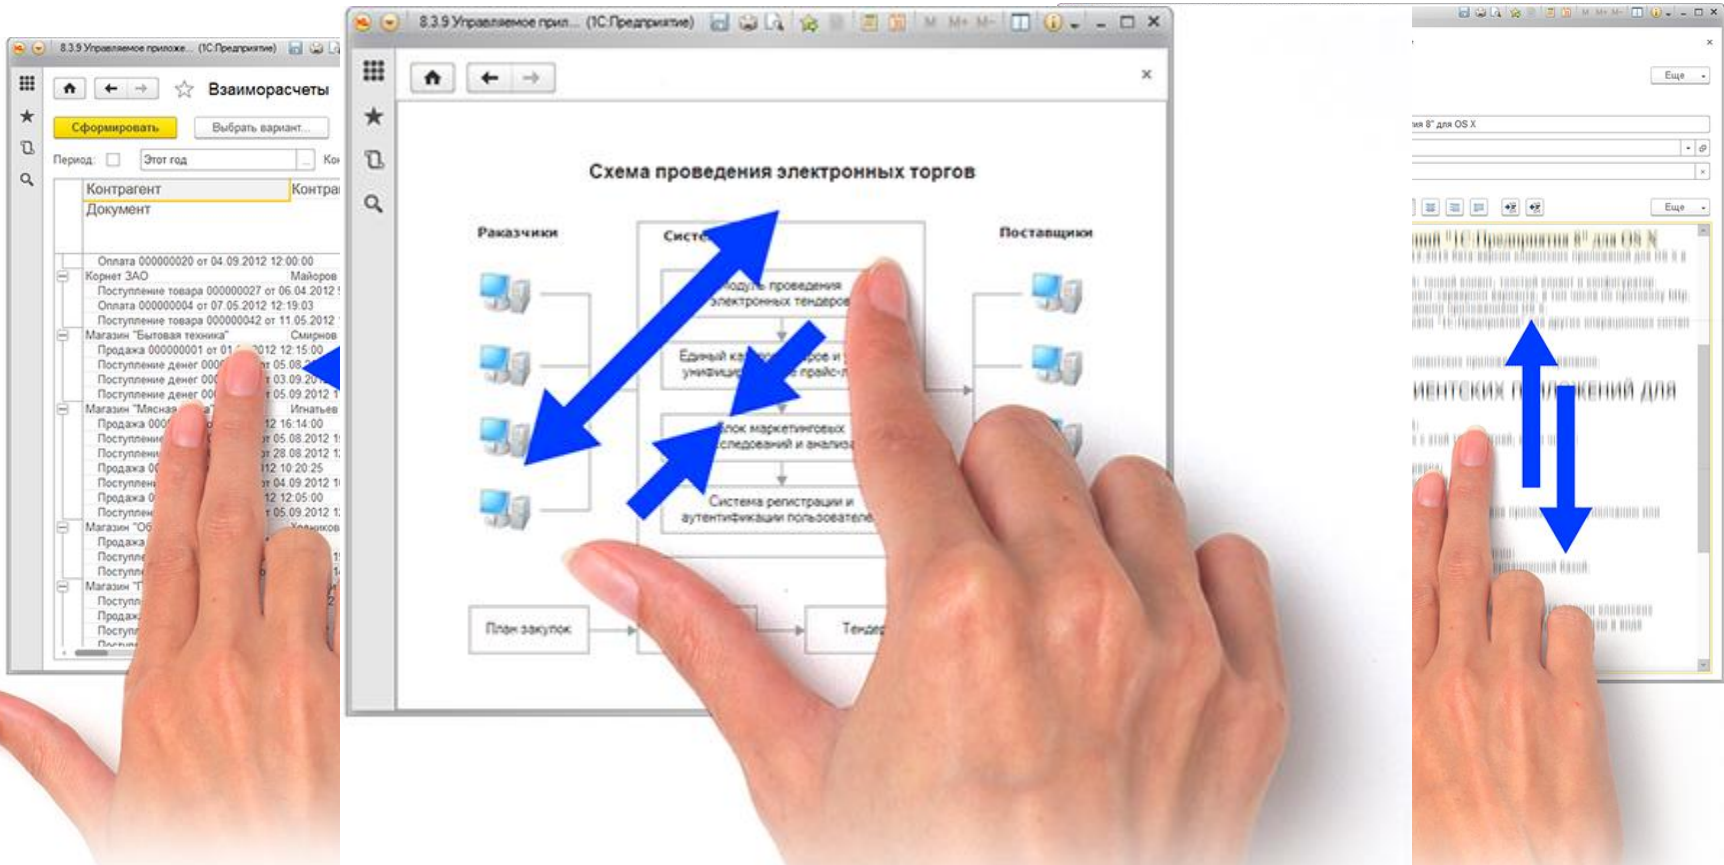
8.3.9 Управляемое приложе... (1С:Предприятие)

Взаиморасчеты

Сформировать
Выбрать вариант...

Период: Этот год Ко

| Контрагент | Контра |
|---|---|
| Документ | |

Оплата 000000020 от 04.09.2012 12:00:00
Корнет ЗАО Майоров
Поступление товара 000000027 от 06.04.2012
Оплата 000000004 от 07.05.2012 12:19:03
Поступление товара 000000042 от 11.05.2012
Магазин "Бытовая техника" Смирнов
Продажа 000000001 от 01.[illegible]2012 12:15:00
Поступление денег 000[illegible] от 05.08.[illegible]
Поступление денег 00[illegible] от 03.09.20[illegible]
Поступление денег 00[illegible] от 05.09.2012
Магазин "Мясная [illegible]" Игнатьев
Продажа 000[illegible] 12 16:14:00
Поступление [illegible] от 05.08.2012
Поступление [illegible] от 28.08.2012
Продажа 0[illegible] 12 10:20:25
Поступление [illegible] от 04.09.2012
Продажа 0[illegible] 12 12:05:00
Поступление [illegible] 05.09.2012
Магазин "О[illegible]
Продажа
Поступление
Поступление
Магазин "Т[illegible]
Поступление
Продажа
Поступление

8.3.9 Управляемое прил... (1С:Предприятие)

Схема проведения электронных торгов

Заказчики
Систе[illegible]
Поставщики

Модуль проведения электронных тендеров
Единый ка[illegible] и унифици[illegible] прайс-л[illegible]
Блок маркетинговых исследований и анализа
Система регистрации и аутентификации пользователей

План закупок
Тенде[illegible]

Еще
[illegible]я 8" для OS X
Еще
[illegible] "1С:Предприятия 8" для OS X
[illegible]иентских п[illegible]ений для